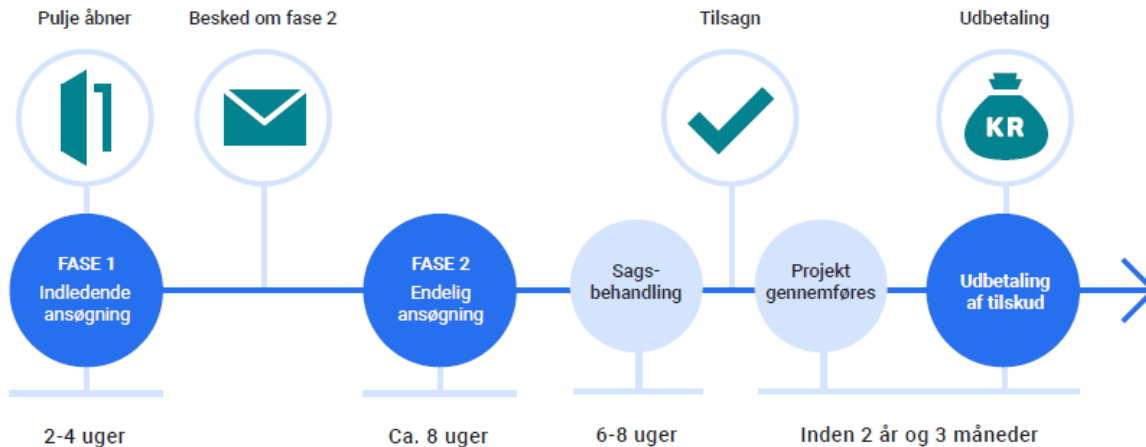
Pulje åbner

Besked om fase 2

Tilsagn

Udbetaling

KR

FASE 1
Indledende ansøgning

FASE 2
Endelig ansøgning

Sagsbehandling

Projekt gennemføres

Udbetaling af tilskud

2-4 uger

Ca. 8 uger

6-8 uger

Inden 2 år og 3 måneder